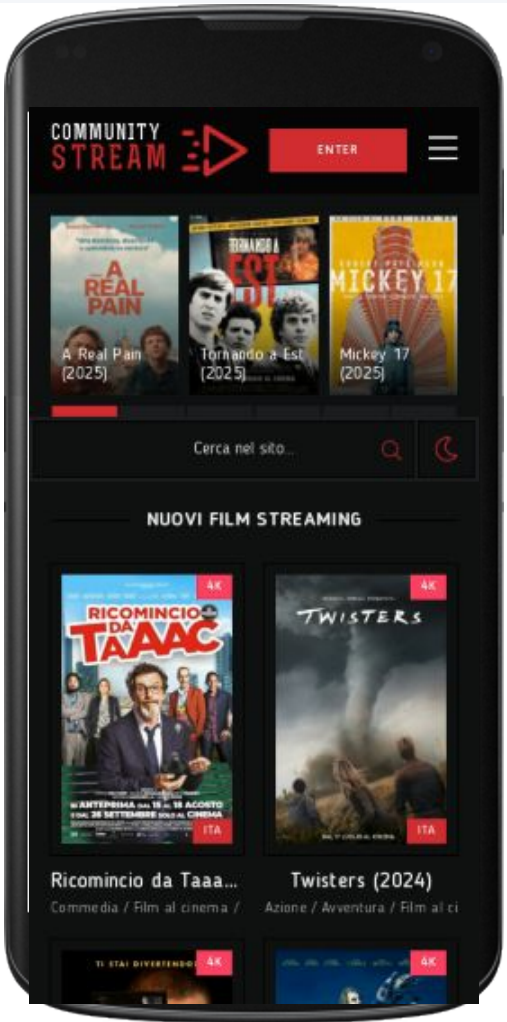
COMMUNITY STREAM

ENTER

A REAL PAIN

A Real Pain (2025)

TORNANDO A EST

Tornando a Est (2025)

MICKEY 17

Mickey 17 (2025)

Cerca nel sito...

NUOVI FILM STREAMING

4K

RICOMINCIO DA TAAAC

ITA

4K

TWISTERS

ITA

Ricomincio da Taaa...

Commedia / Film al cinema /

Twisters (2024)

Azione / Avventura / Film al ci

4K

TI STAI DIVERTENDO

4K